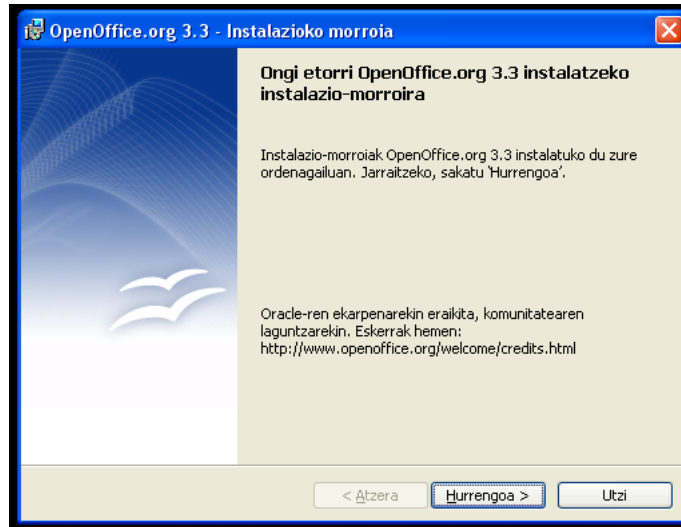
OpenOffice.org 3.3 - Instalazioko morroia

Ongi etorri OpenOffice.org 3.3 instalatzeko instalazio-morroira

Instalazio-morroiak OpenOffice.org 3.3 instalatuko du zure ordenagailuan. Jarraitzeko, sakatu 'Hurrengoa'.

Oracle-ren ekarpenarekin eraikita, komunitatearen laguntzarekin. Eskerrak hemen: http://www.openoffice.org/welcome/credits.html

< Atzera
Hurrengoa >
Utzi